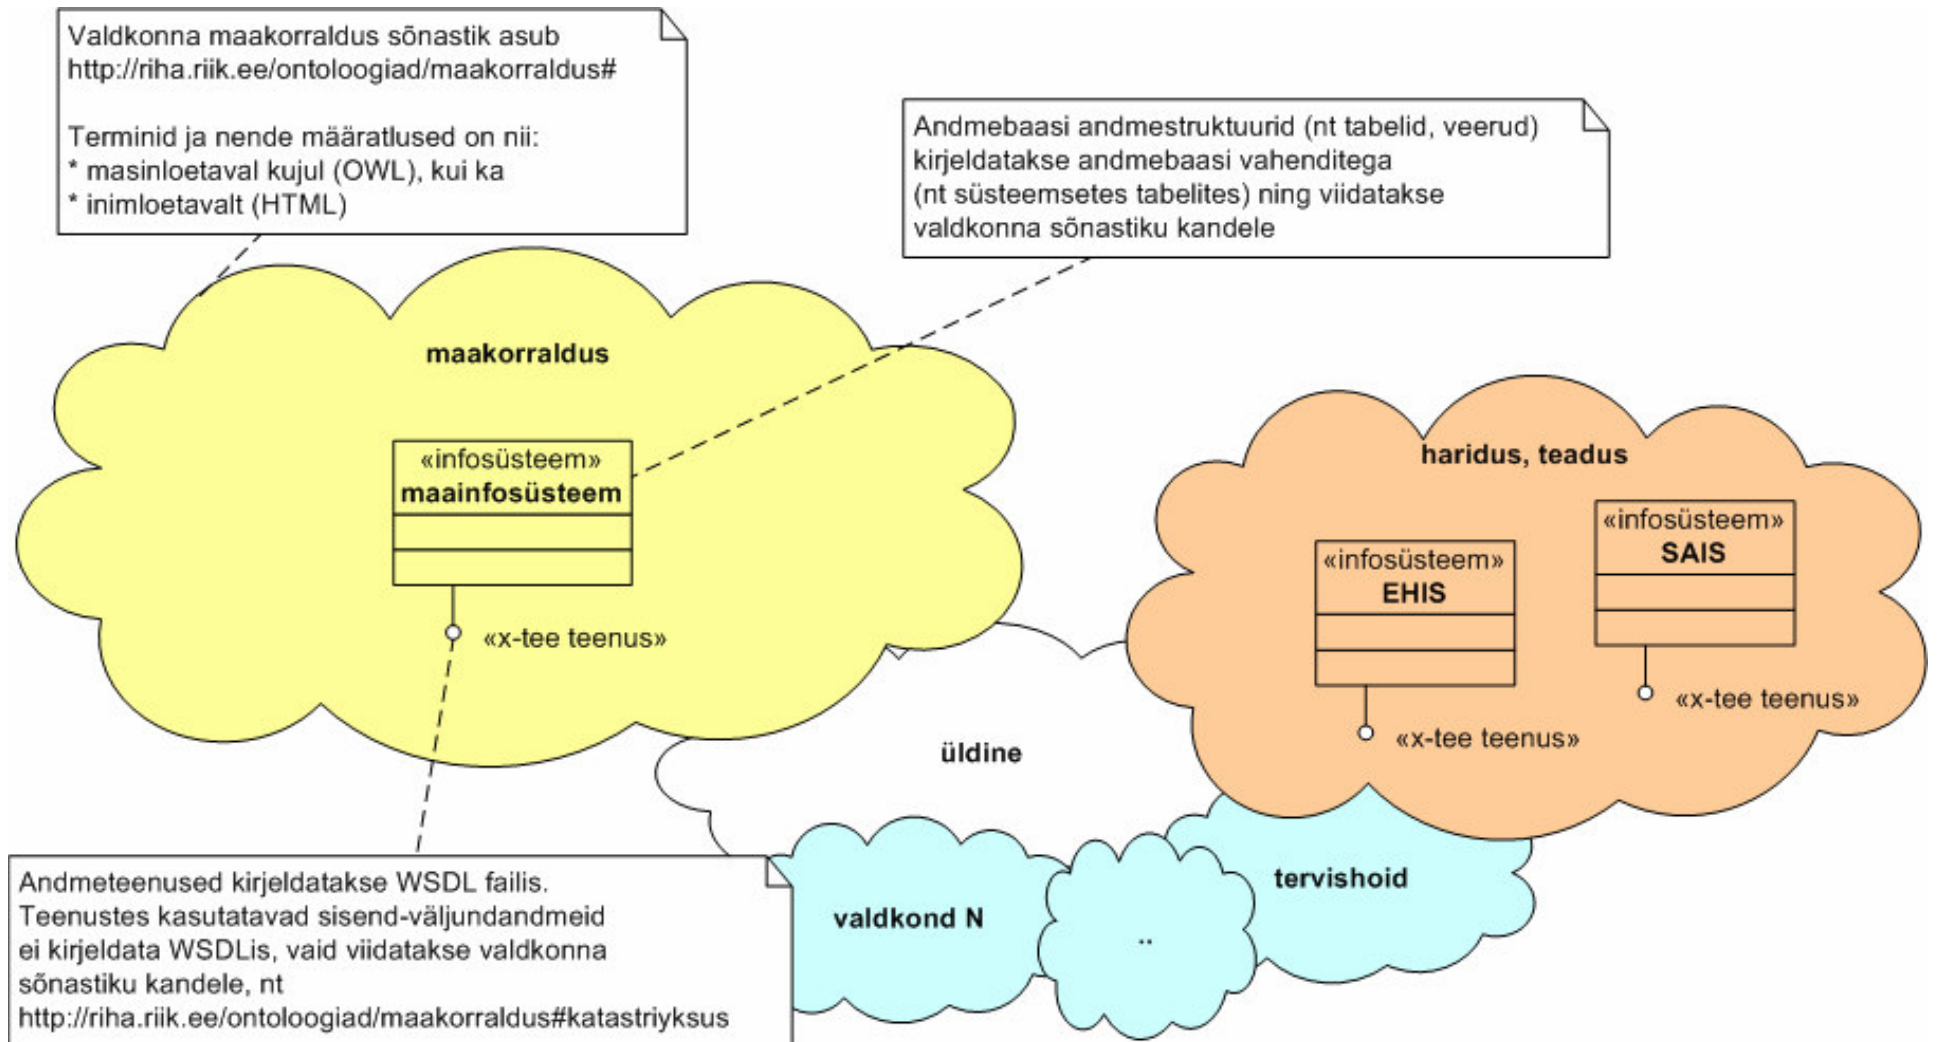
Valdkonna maakorraldus sõnastik asub
http://riha.riik.ee/ontoloogiad/maakorraldus#

Terminid ja nende määratlused on nii:
* masinloetaval kujul (OWL), kui ka
* inimloetavalt (HTML)

Andmebaasi andmestruktuurid (nt tabelid, veerud) kirjeldatakse andmebaasi vahenditega (nt süsteemsetes tabelites) ning viidatakse valdkonna sõnastiku kandele

maakorraldus

«infosüsteem»
maainfosüsteem

«x-tee teenus»

haridus, teadus

«infosüsteem»
SAIS

«infosüsteem»
EHIS

«x-tee teenus»

«x-tee teenus»

üldine

tervishoid

valdkond N

..

Andmeteenused kirjeldatakse WSDL failis. Teenustes kasutatavad sisend-väljundandmeid ei kirjeldata WSDLis, vaid viidatakse valdkonna sõnastiku kandele, nt
http://riha.riik.ee/ontoloogiad/maakorraldus#katastriyksus